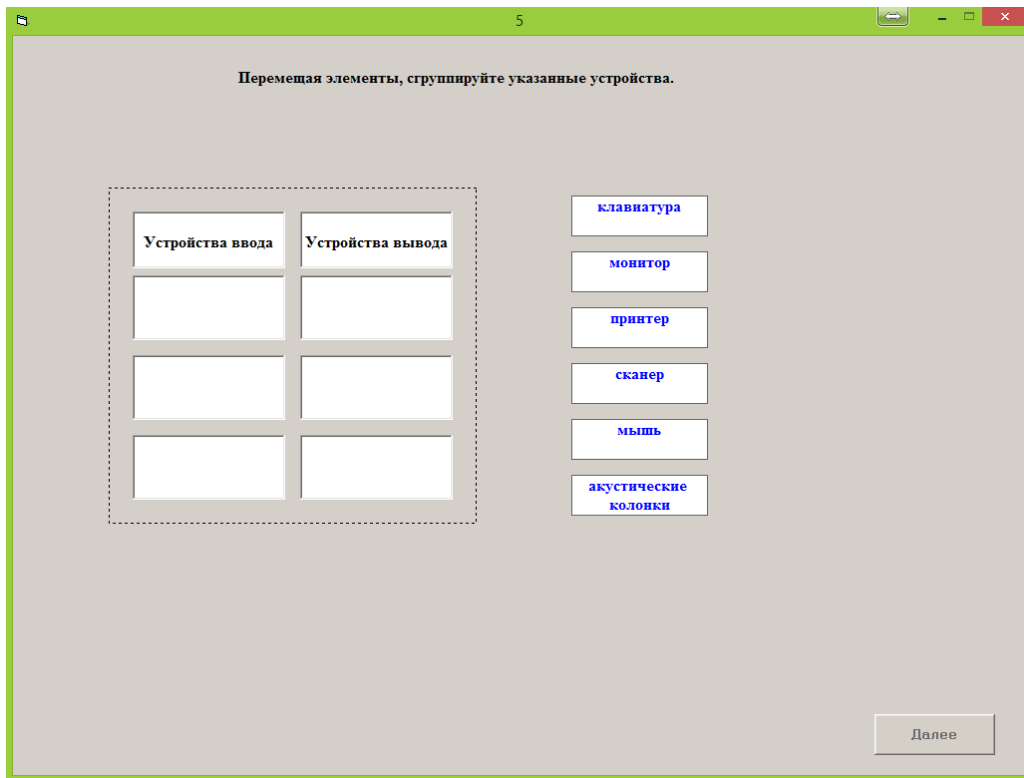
5

Перемещая элементы, сгруппируйте указанные устройства.

| Устройства ввода | Устройства вывода |
|---|---|
| | |
| | |
| | |

клавиатура

монитор

принтер

сканер

мышь

акустические колонки

Далее